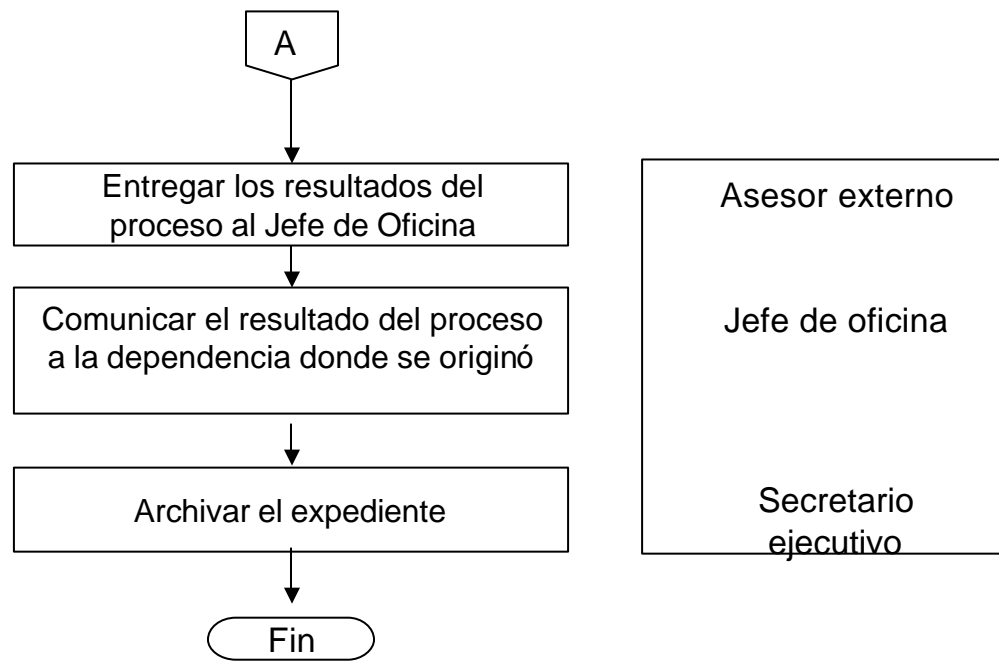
A

Entregar los resultados del proceso al Jefe de Oficina

Comunicar el resultado del proceso a la dependencia donde se originó

Archivar el expediente

Fin

Asesor externo

Jefe de oficina

Secretario ejecutivo